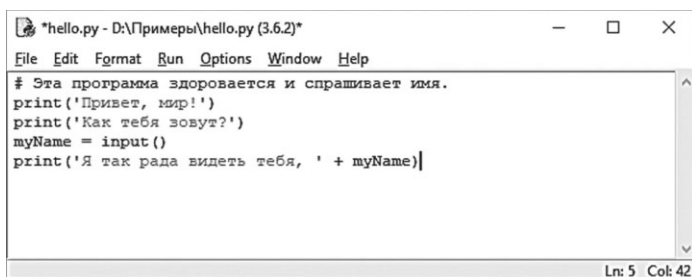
*hello.py - D:\Примеры\hello.py (3.6.2)*

File Edit Format Run Options Window Help

# Эта программа здоровается и спрашивает имя.
print('Привет, мир!')
print('Как тебя зовут?')
myName = input()
print('Я так рада видеть тебя, ' + myName)

Ln: 5 Col: 42